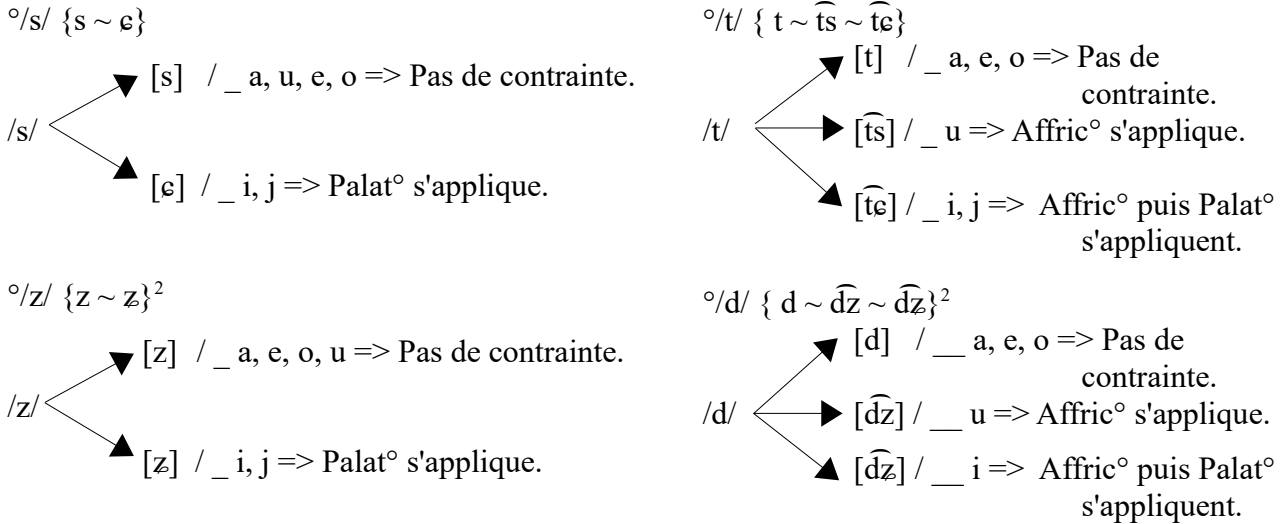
°/s/ {s ~ ɕ}

/s/

[s] / _ a, u, e, o => Pas de contrainte.

[ɕ] / _ i, j => Palat° s'applique.

°/z/ {z ~ ʑ}$^2$

/z/

[z] / _ a, e, o, u => Pas de contrainte.

[ʑ] / _ i, j => Palat° s'applique.

°/t/ { t ~ t͡s ~ t͡ɕ}

/t/

[t] / _ a, e, o => Pas de contrainte.

[t͡s] / _ u => Affric° s'applique.

[t͡ɕ] / _ i, j => Affric° puis Palat° s'appliquent.

°/d/ { d ~ d͡z ~ d͡ʑ}$^2$

/d/

[d] / __ a, e, o => Pas de contrainte.

[d͡z] / __ u => Affric° s'applique.

[d͡ʑ] / __ i => Affric° puis Palat° s'appliquent.